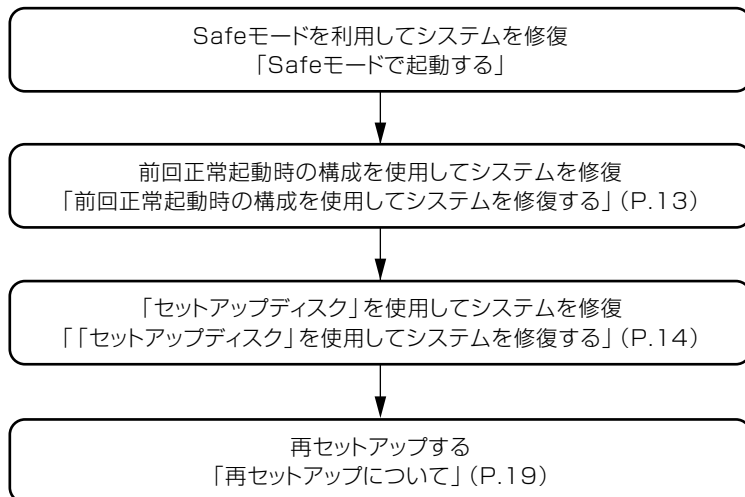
Safeモードを利用してシステムを修復
「Safeモードで起動する」

前回正常起動時の構成を使用してシステムを修復
「前回正常起動時の構成を使用してシステムを修復する」（P.13）

「セットアップディスク」を使用してシステムを修復
「「セットアップディスク」を使用してシステムを修復する」（P.14）

再セットアップする
「再セットアップについて」（P.19）